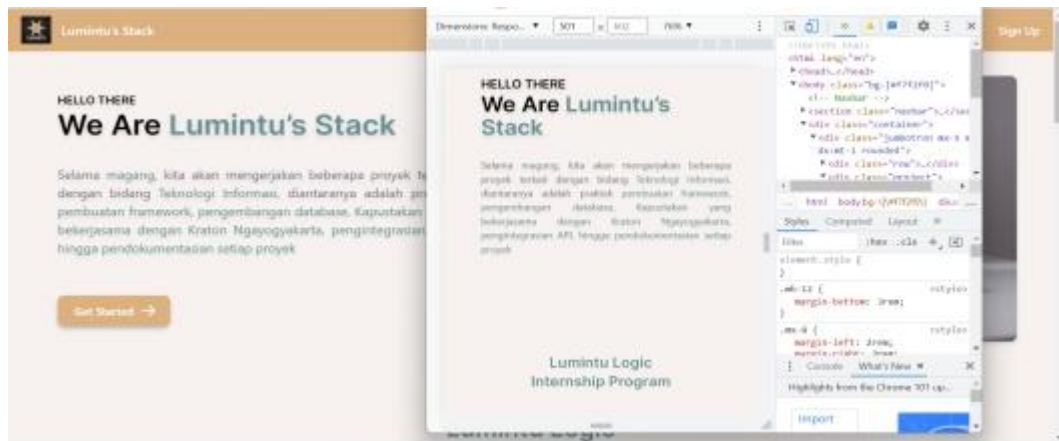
Lumintu's Stack

Sign Up

HELLO THERE
We Are Lumintu's Stack

Selama magang, kita akan mengerjakan beberapa proyek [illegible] dengan bidang Teknologi Informasi, diantaranya adalah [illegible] pembuatan framework, pengembangan database, Kapustakan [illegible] bekerjasama dengan Kraton Ngayogyakarta, pengintegrasian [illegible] hingga pendokumentasian setiap proyek

Get Started →

Dimensions: Respo... ▼ 301 × 912 76% ▼

HELLO THERE
We Are Lumintu's Stack

Selama magang, kita akan mengerjakan beberapa proyek terkait dengan bidang Teknologi Informasi, diantaranya adalah praktik pembuatan framework, pengembangan database, Kapustakan yang bekerjasama dengan Kraton Ngayogyakarta, pengintegrasian API, hingga pendokumentasian setiap proyek

Lumintu Logic
Internship Program

<!DOCTYPE html>
<html lang="en">
▸ <head>…</head>
▾ <body class="bg-[#FFF2E0]">
<!-- Navbar -->
▸ <section class="navbar">…</section>
▾ <div class="container">
▾ <div class="jumbotron mx-3 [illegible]
dx:mt-1 rounded">
▸ <div class="row">…</div>
▾ <div class="product">

html body.bg-[#FFF2E0] div.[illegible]

Styles Computed Layout »

Filter :hov .cls +

element.style {
}
.mb-12 { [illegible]
margin-bottom: 3rem;
}
.mx-8 { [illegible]
margin-left: 2rem;
margin-right: 2rem;

Console What's New ✕

Highlights from the Chrome 101 up...

Import

Lumintu Logic